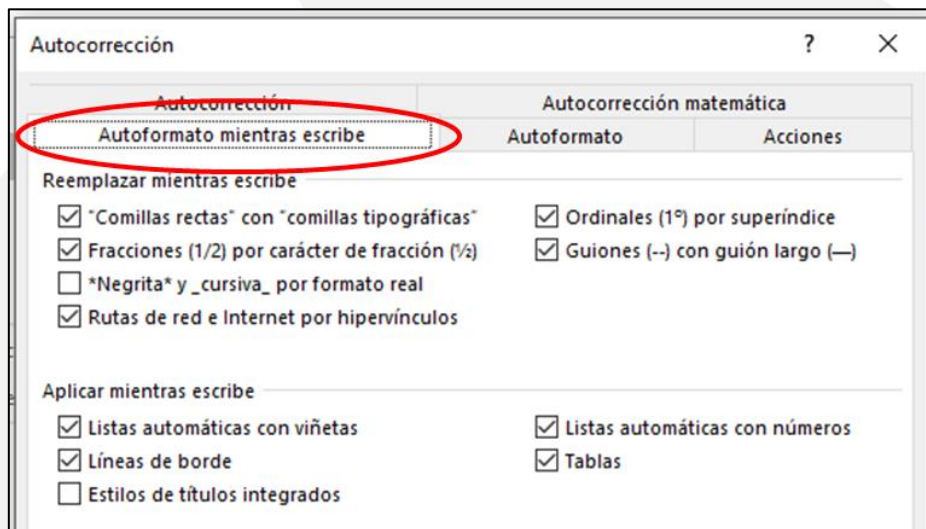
Autocorrección

?

Autocorrección

Autocorrección matemática

Autoformato mientras escribe

Autoformato

Acciones

Reemplazar mientras escribe

"Comillas rectas" con "comillas tipográficas"

Ordinales (1º) por superíndice

Fracciones (1/2) por carácter de fracción (½)

Guiones (--) con guión largo (—)

*Negrita* y _cursiva_ por formato real

Rutas de red e Internet por hipervínculos

Aplicar mientras escribe

Listas automáticas con viñetas

Listas automáticas con números

Líneas de borde

Tablas

Estilos de títulos integrados